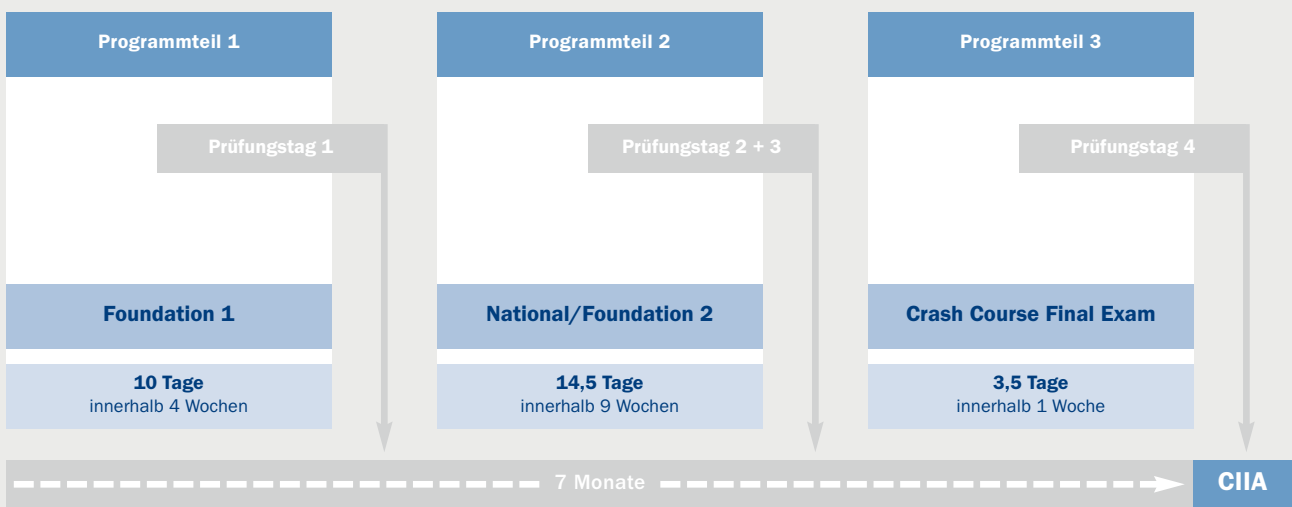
Programmteil 1

Prüfungstag 1

Foundation 1

10 Tage
innerhalb 4 Wochen

Programmteil 2

Prüfungstag 2 + 3

National/Foundation 2

14,5 Tage
innerhalb 9 Wochen

Programmteil 3

Prüfungstag 4

Crash Course Final Exam

3,5 Tage
innerhalb 1 Woche

7 Monate

CIIA